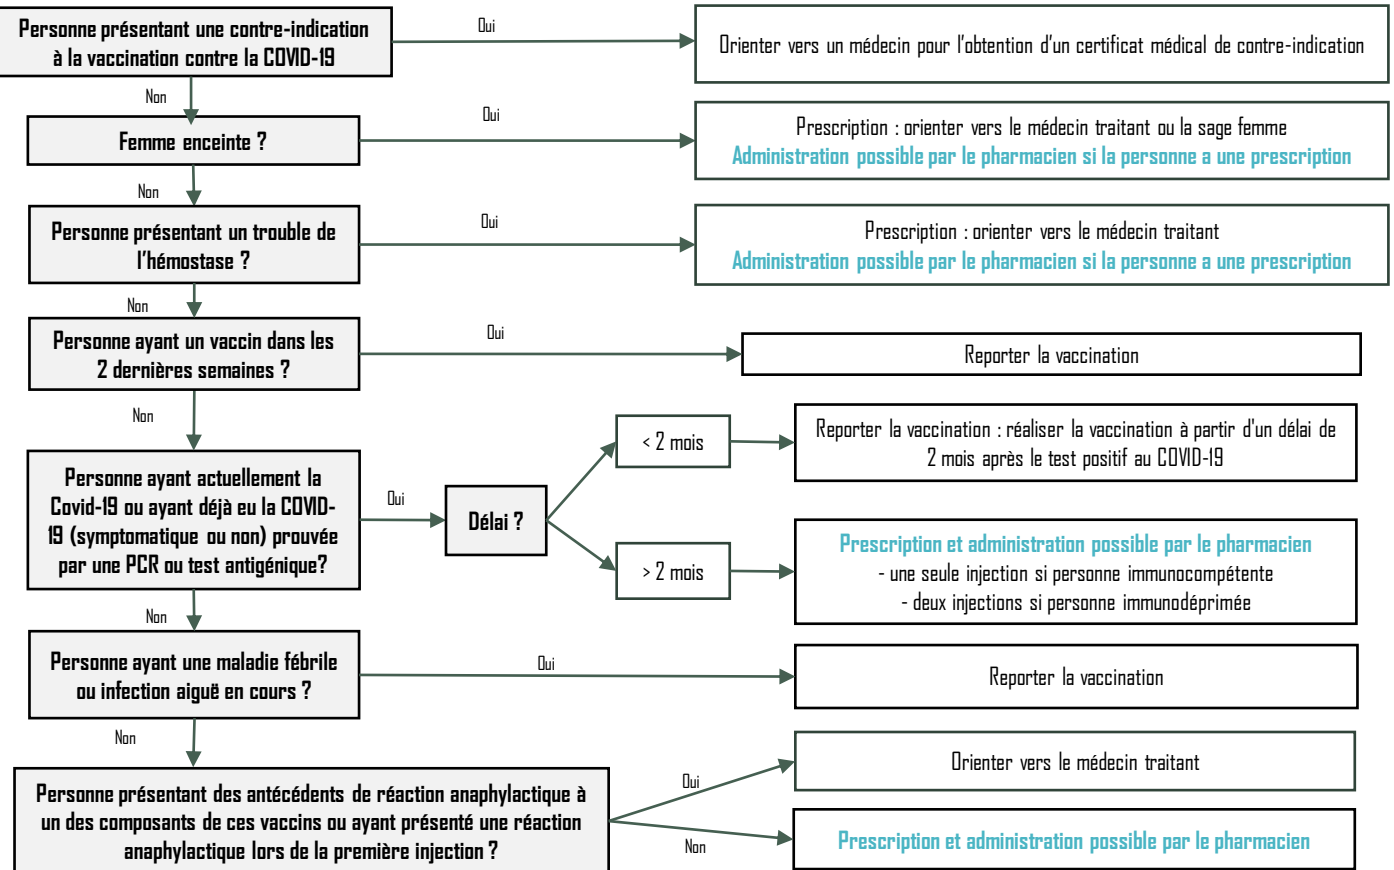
Personne présentant une contre-indication à la vaccination contre la COVID-19

Oui

Orienter vers un médecin pour l'obtention d'un certificat médical de contre-indication

Non

Femme enceinte ?

Oui

Prescription : orienter vers le médecin traitant ou la sage femme
Administration possible par le pharmacien si la personne a une prescription

Non

Personne présentant un trouble de l'hémostase ?

Oui

Prescription : orienter vers le médecin traitant
Administration possible par le pharmacien si la personne a une prescription

Non

Personne ayant un vaccin dans les 2 dernières semaines ?

Oui

Reporter la vaccination

Non

Personne ayant actuellement la Covid-19 ou ayant déjà eu la COVID-19 (symptomatique ou non) prouvée par une PCR ou test antigénique?

Oui

Délai ?

< 2 mois

Reporter la vaccination : réaliser la vaccination à partir d'un délai de 2 mois après le test positif au COVID-19

> 2 mois

Prescription et administration possible par le pharmacien
- une seule injection si personne immunocompétente
- deux injections si personne immunodéprimée

Non

Personne ayant une maladie fébrile ou infection aiguë en cours ?

Oui

Reporter la vaccination

Non

Personne présentant des antécédents de réaction anaphylactique à un des composants de ces vaccins ou ayant présenté une réaction anaphylactique lors de la première injection ?

Oui

Orienter vers le médecin traitant

Non

Prescription et administration possible par le pharmacien